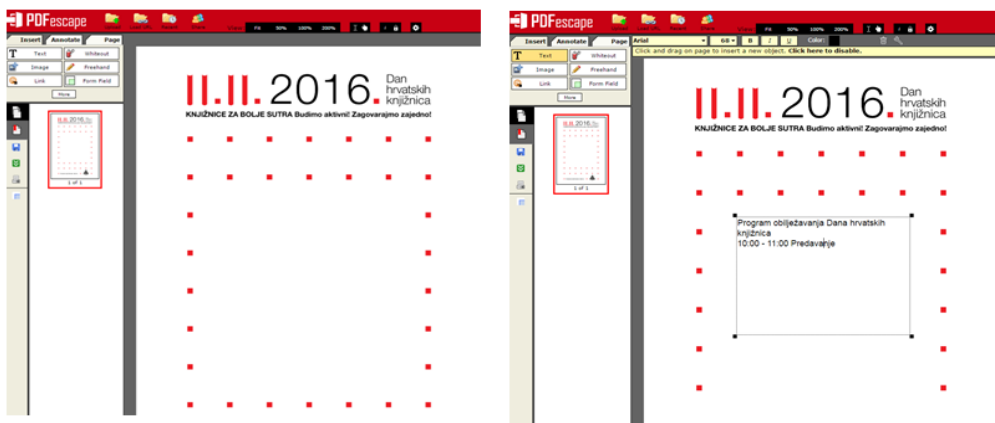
PDFescape

Fit 50% 100% 200%

Insert Annotate Page

Text Whiteout
Image Freehand
Link Form Field
More

1 of 1

11.11.2016. Dan hrvatskih knjižnica
KNJIŽNICE ZA BOLJE SUTRA Budimo aktivni! Zagovarajmo zajedno!

PDFescape

Fit 50% 100% 200%

Insert Annotate Page

Arial 68 B I U Color:

Click and drag on page to insert a new object. Click here to disable.

Text Whiteout
Image Freehand
Link Form Field
More

1 of 1

11.11.2016. Dan hrvatskih knjižnica
KNJIŽNICE ZA BOLJE SUTRA Budimo aktivni! Zagovarajmo zajedno!

Program obilježavanja Dana hrvatskih knjižnica
10:00 - 11:00 Predavanje